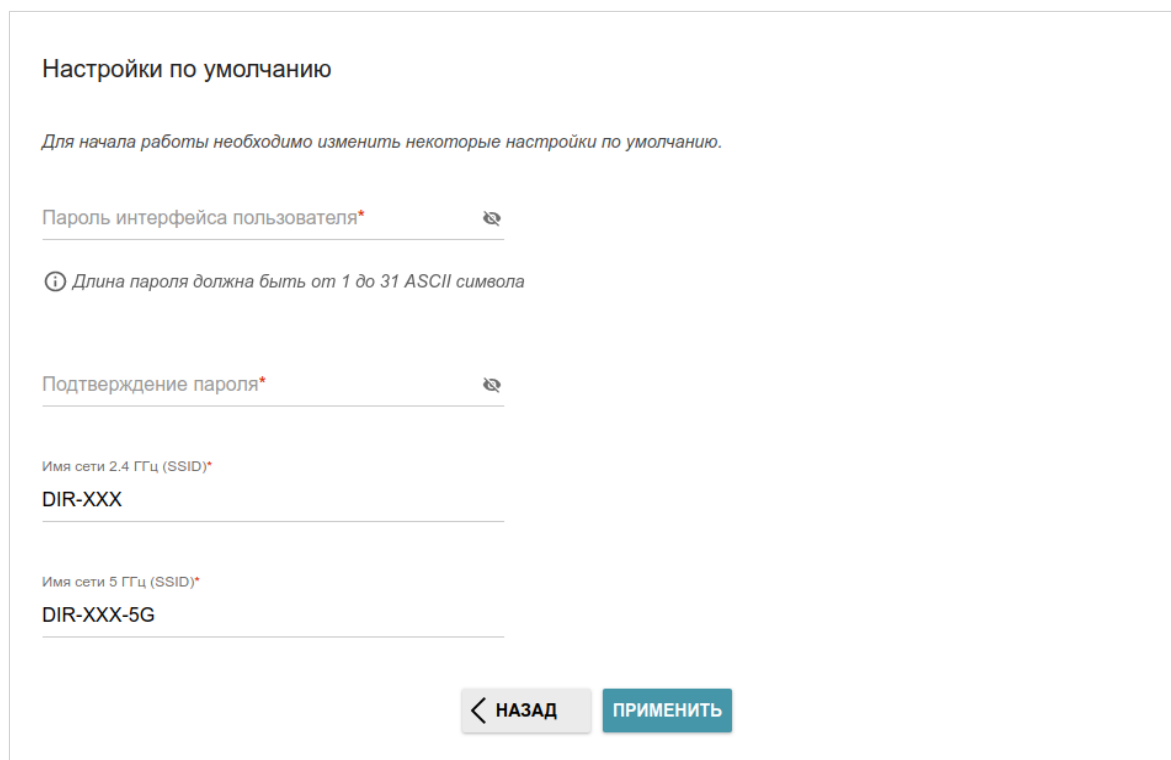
Настройки по умолчанию

Для начала работы необходимо изменить некоторые настройки по умолчанию.

Пароль интерфейса пользователя*

Длина пароля должна быть от 1 до 31 ASCII символа

Подтверждение пароля*

Имя сети 2.4 ГГц (SSID)*
DIR-XXX

Имя сети 5 ГГц (SSID)*
DIR-XXX-5G

НАЗАД
ПРИМЕНИТЬ